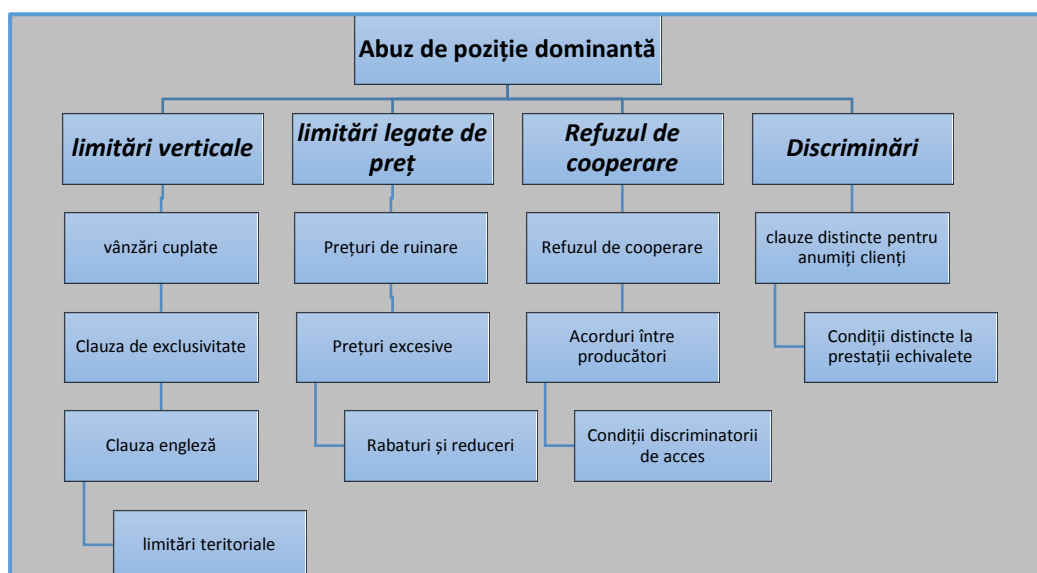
Abuz de poziție dominantă

limitări verticale

vânzări cuplate

Clauza de exclusivitate

Clauza engleză

limitări teritoriale

limitări legate de preț

Prețuri de ruinare

Prețuri excesive

Rabaturi și reduceri

Refuzul de cooperare

Refuzul de cooperare

Acorduri între producători

Condiții discriminatorii de acces

Discriminări

clauze distincte pentru anumiți clienți

Condiții distincte la prestații echivalete